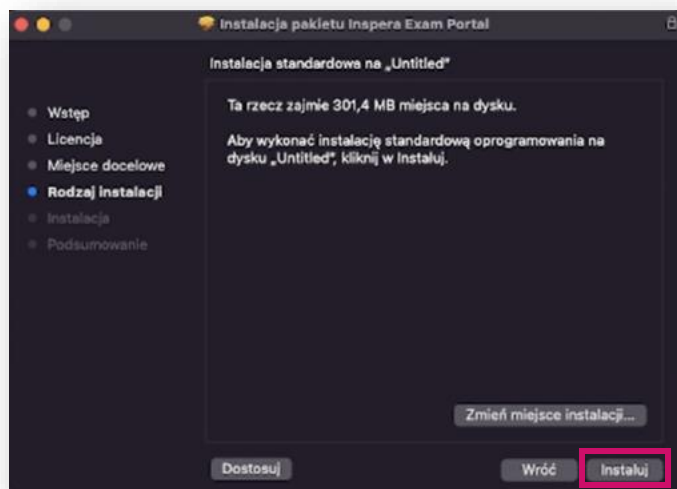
Instalacja pakietu Inspera Exam Portal

Instalacja standardowa na „Untitled"

Wstęp
Licencja
Miejsce docelowe
Rodzaj instalacji
Instalacja
Podsumowanie

Ta rzecz zajmie 301,4 MB miejsca na dysku.

Aby wykonać instalację standardową oprogramowania na dysku „Untitled", kliknij w Instaluj.

Zmień miejsce instalacji...

Dostosuj

Wróć

Instaluj